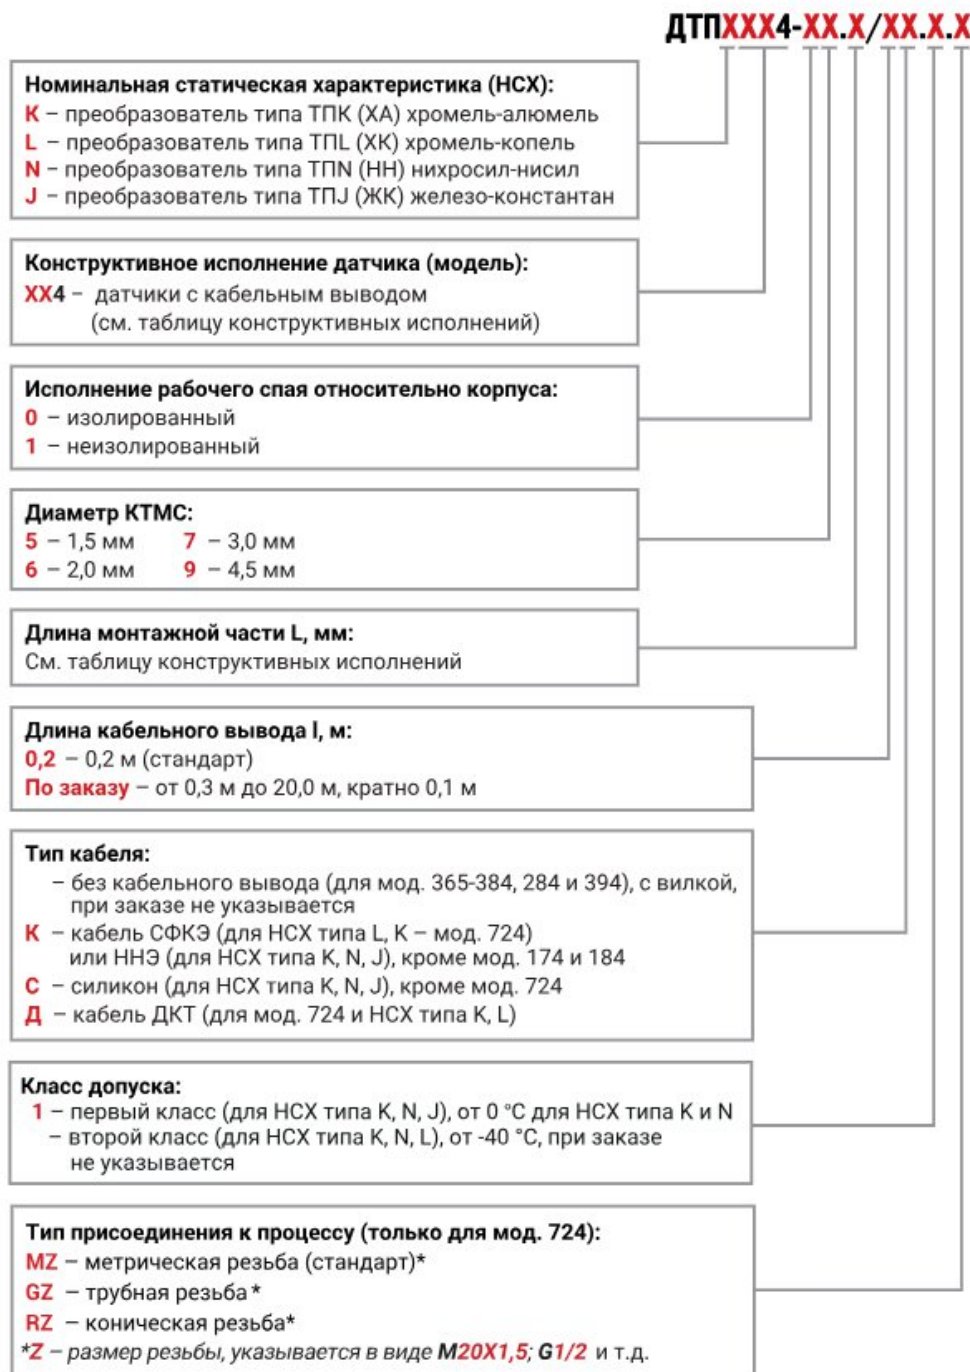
ДТПХХХ4-ХХ.Х/ХХ.Х.Х

**Номинальная статическая характеристика (НСХ):**
K – преобразователь типа ТПК (ХА) хромель-алюмель
L – преобразователь типа ТПL (ХК) хромель-копель
N – преобразователь типа ТПN (НН) нихросил-нисил
J – преобразователь типа ТПJ (ЖК) железо-константан

**Конструктивное исполнение датчика (модель):**
ХХ4 – датчики с кабельным выводом (см. таблицу конструктивных исполнений)

**Исполнение рабочего спая относительно корпуса:**
0 – изолированный
1 – неизолированный

**Диаметр КТМС:**
5 – 1,5 мм
7 – 3,0 мм
6 – 2,0 мм
9 – 4,5 мм

**Длина монтажной части L, мм:**
См. таблицу конструктивных исполнений

**Длина кабельного вывода l, м:**
0,2 – 0,2 м (стандарт)
По заказу – от 0,3 м до 20,0 м, кратно 0,1 м

**Тип кабеля:**
– без кабельного вывода (для мод. 365-384, 284 и 394), с вилкой, при заказе не указывается
К – кабель СФКЭ (для НСХ типа L, K – мод. 724) или ННЭ (для НСХ типа K, N, J), кроме мод. 174 и 184
С – силикон (для НСХ типа K, N, J), кроме мод. 724
Д – кабель ДКТ (для мод. 724 и НСХ типа K, L)

**Класс допуска:**
1 – первый класс (для НСХ типа K, N, J), от 0 °С для НСХ типа K и N
– второй класс (для НСХ типа K, N, L), от -40 °С, при заказе не указывается

**Тип присоединения к процессу (только для мод. 724):**
MZ – метрическая резьба (стандарт)*
GZ – трубная резьба*
RZ – коническая резьба*
*Z – размер резьбы, указывается в виде M20X1,5; G1/2 и т.д.